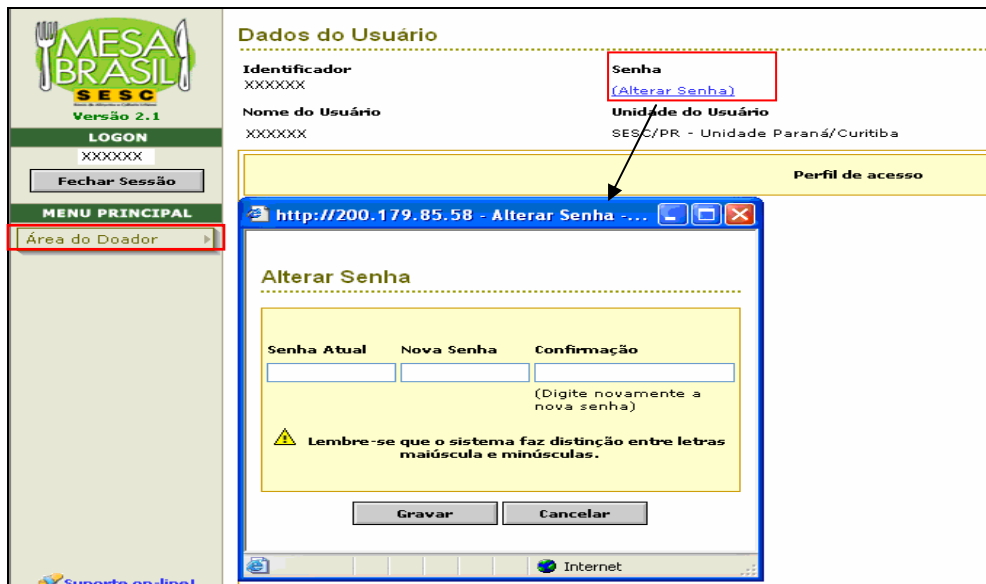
MESA BRASIL
SESC
Versão 2.1
LOGON
XXXXXX
Fechar Sessão
MENU PRINCIPAL
Área do Doador

Dados do Usuário
Identificador
XXXXXX
Senha
(Alterar Senha)
Nome do Usuário
XXXXXX
Unidade do Usuário
SESC/PR - Unidade Paraná/Curitiba
Perfil de acesso

http://200.179.85.58 - Alterar Senha -....
Alterar Senha
Senha Atual
Nova Senha
Confirmação
(Digite novamente a nova senha)
Lembre-se que o sistema faz distinção entre letras maiúscula e minúsculas.
Gravar
Cancelar
Internet

Suporte on-line!